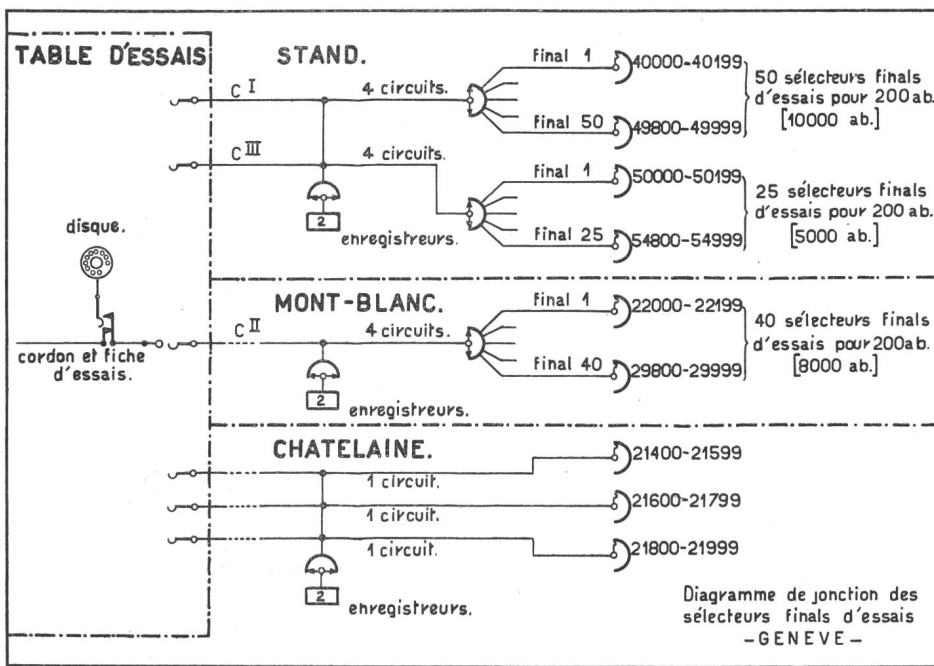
TABLE D'ESSAIS

disque.

cordon et fiche d'essais.

STAND.

C I

4 circuits.

final 1

40000-40199

final 50

49800-49999

50 sélecteurs finals d'essais pour 200 ab. [10000 ab.]

C III

4 circuits.

2

enregistreurs.

final 1

50000-50199

final 25

54800-54999

25 sélecteurs finals d'essais pour 200 ab. [5000 ab.]

MONT-BLANC.

C II

4 circuits.

2

enregistreurs.

final 1

22000-22199

final 40

29800-29999

40 sélecteurs finals d'essais pour 200 ab. [8000 ab.]

CHATELAINE.

1 circuit.

1 circuit.

1 circuit.

2

enregistreurs.

21400-21599

21600-21799

21800-21999

Diagramme de jonction des sélecteurs finals d'essais
-GENEVE-